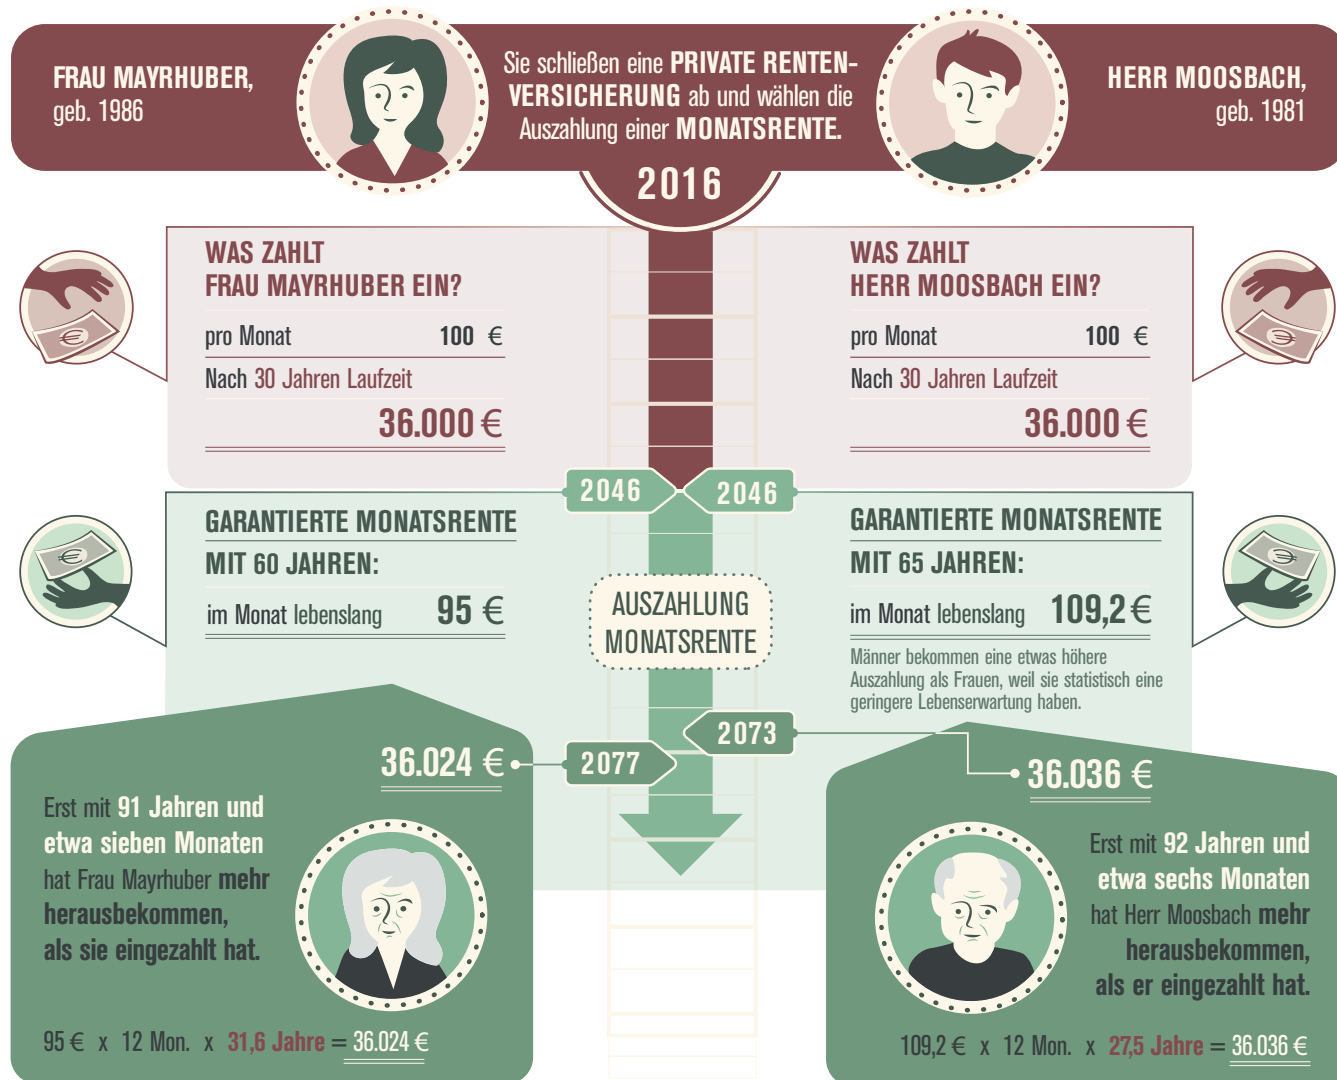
FRAU MAYRHUBER, geb. 1986

Sie schließen eine PRIVATE RENTENVERSICHERUNG ab und wählen die Auszahlung einer MONATSRENTE.

HERR MOOSBACH, geb. 1981

2016

WAS ZAHLT FRAU MAYRHUBER EIN?

pro Monat 100 €

Nach 30 Jahren Laufzeit

36.000 €

WAS ZAHLT HERR MOOSBACH EIN?

pro Monat 100 €

Nach 30 Jahren Laufzeit

36.000 €

2046

2046

GARANTIERTE MONATSRENTE MIT 60 JAHREN:

im Monat lebenslang 95 €

AUSZAHLUNG MONATSRENTE

GARANTIERTE MONATSRENTE MIT 65 JAHREN:

im Monat lebenslang 109,2 €

Männer bekommen eine etwas höhere Auszahlung als Frauen, weil sie statistisch eine geringere Lebenserwartung haben.

36.024 €

2077

2073

36.036 €

Erst mit 91 Jahren und etwa sieben Monaten hat Frau Mayrhuber mehr herausbekommen, als sie eingezahlt hat.

95 € x 12 Mon. x 31,6 Jahre = 36.024 €

Erst mit 92 Jahren und etwa sechs Monaten hat Herr Moosbach mehr herausbekommen, als er eingezahlt hat.

109,2 € x 12 Mon. x 27,5 Jahre = 36.036 €